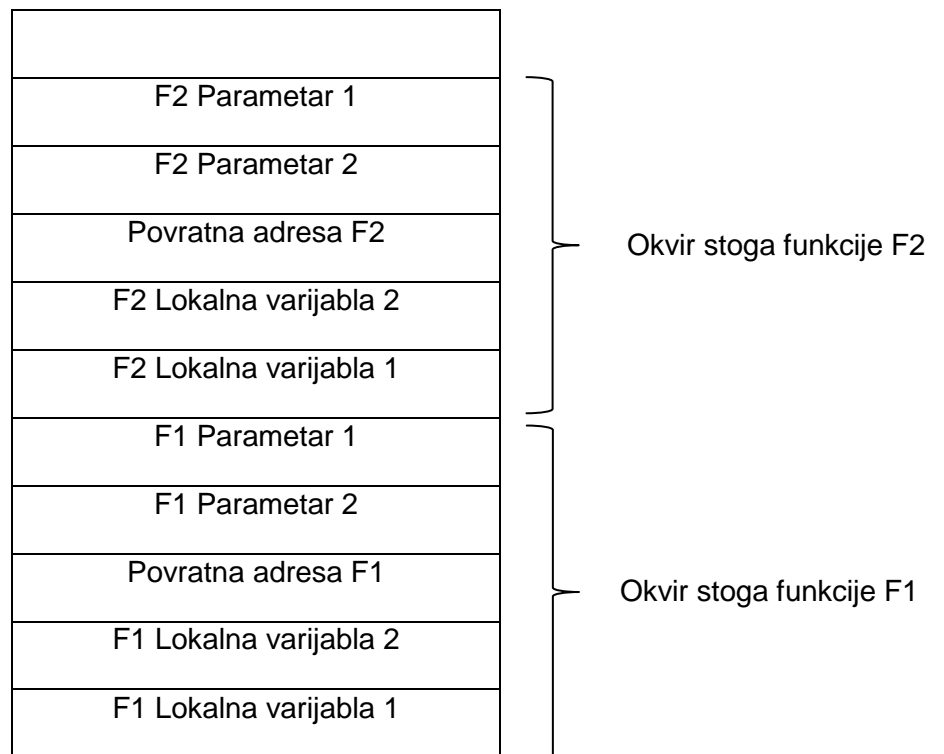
F2 Parametar 1

F2 Parametar 2

Povratna adresa F2

F2 Lokalna varijabla 2

F2 Lokalna varijabla 1

Okvir stoga funkcije F2

F1 Parametar 1

F1 Parametar 2

Povratna adresa F1

F1 Lokalna varijabla 2

F1 Lokalna varijabla 1

Okvir stoga funkcije F1